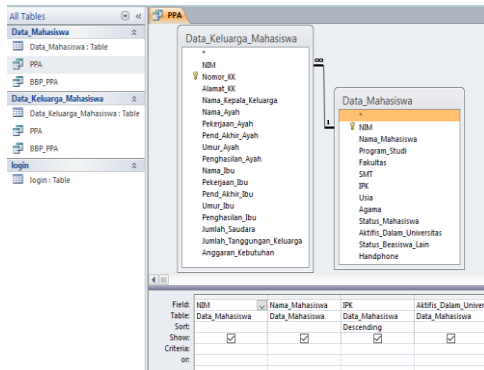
All Tables

Data_Mahasiswa
Data_Mahasiswa : Table
PPA
BBP_PPA

Data_Keluarga_Mahasiswa
Data_Keluarga_Mahasiswa : Table
PPA
BBP_PPA

login
login : Table

PPA

Data_Keluarga_Mahasiswa
*
NIM
Nomor_KK
Alamat_KK
Nama_Kepala_Keluarga
Nama_Ayah
Pekerjaan_Ayah
Pend_Akhir_Ayah
Umur_Ayah
Penghasilan_Ayah
Nama_Ibu
Pekerjaan_Ibu
Pend_Akhir_Ibu
Umur_Ibu
Penghasilan_Ibu
Jumlah_Saudara
Jumlah_Tanggungan_Keluarga
Anggaran_Kebutuhan

∞

1

Data_Mahasiswa
*
NIM
Nama_Mahasiswa
Program_Studi
Fakultas
SMT
IPK
Usia
Agama
Status_Mahasiswa
Aktifis_Dalam_Universitas
Status_Beasiswa_Lain
Handphone

| Field: | NIM | Nama_Mahasiswa | IPK | Aktifis_Dalam_Univer |
|---|---|---|---|---|
| Table: | Data_Mahasiswa | Data_Mahasiswa | Data_Mahasiswa | Data_Mahasiswa |
| Sort: | | | Descending | |
| Show: | ☑ | ☑ | ☑ | ☑ |
| Criteria: | | | | |
| or: | | | | |